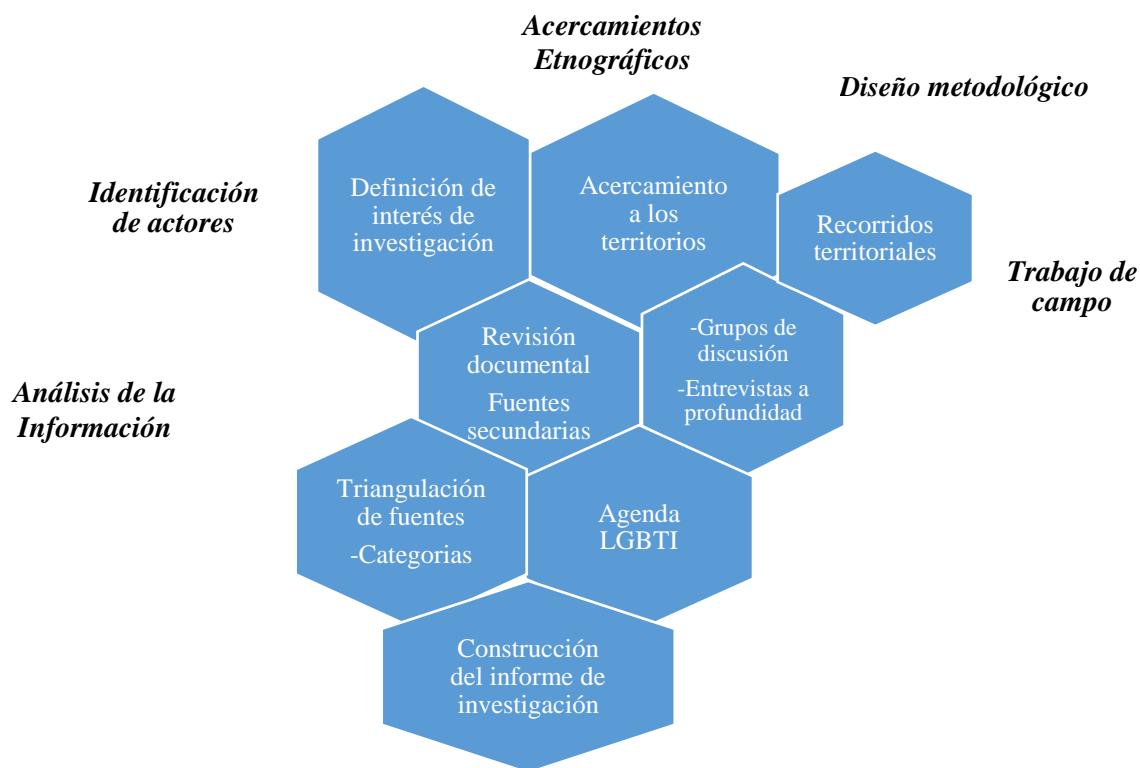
Acercamientos Etnográficos

Diseño metodológico

Identificación de actores

Definición de interés de investigación

Acercamiento a los territorios

Recorridos territoriales

Trabajo de campo

Revisión documental

Fuentes secundarias

-Grupos de discusión

-Entrevistas a profundidad

Análisis de la Información

Triangulación de fuentes

-Categorias

Agenda LGBTI

Construcción del informe de investigación